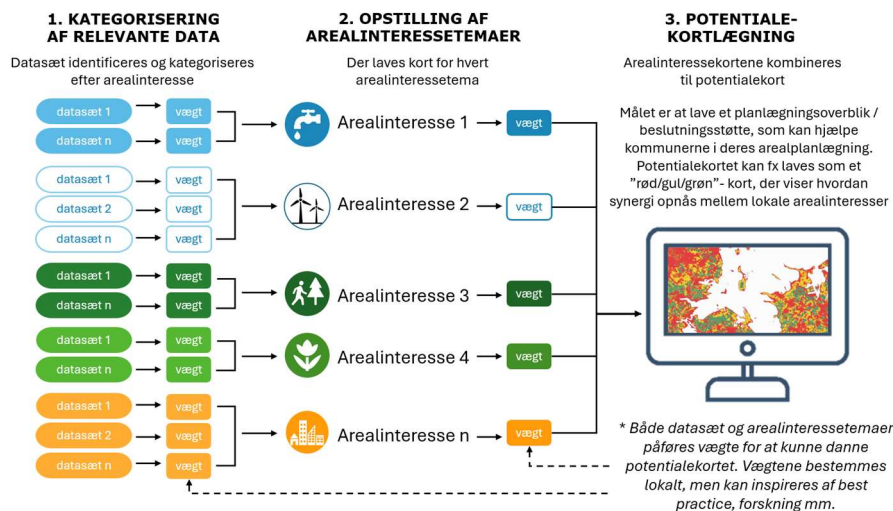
1. KATEGORISERING AF RELEVANTE DATA

Datasæt identificeres og kategoriseres efter arealinteresse

datasæt 1 vægt
datasæt n vægt

datasæt 1 vægt
datasæt 2 vægt
datasæt n vægt

datasæt 1 vægt
datasæt n vægt

datasæt 1 vægt
datasæt n vægt

datasæt 1 vægt
datasæt 2 vægt
datasæt n vægt

2. OPSTILLING AF AREALINTERESSETEMAER

Der laves kort for hvert arealinteressetema

Arealinteresse 1 vægt
Arealinteresse 2 vægt
Arealinteresse 3 vægt
Arealinteresse 4 vægt
Arealinteresse n vægt

3. POTENTIALE-KORTLÆGNING

Arealinteressekortene kombineres til potentialekort

Målet er at lave et planlægningsoverblik / beslutningsstøtte, som kan hjælpe kommunerne i deres arealplanlægning. Potentialekortet kan fx laves som et "rød/gul/grøn"- kort, der viser hvordan synergi opnås mellem lokale arealinteresser

* Både datasæt og arealinteressetemaer påføres vægte for at kunne danne potentialekortet. Vægtene bestemmes lokalt, men kan inspireres af best practice, forskning mm.